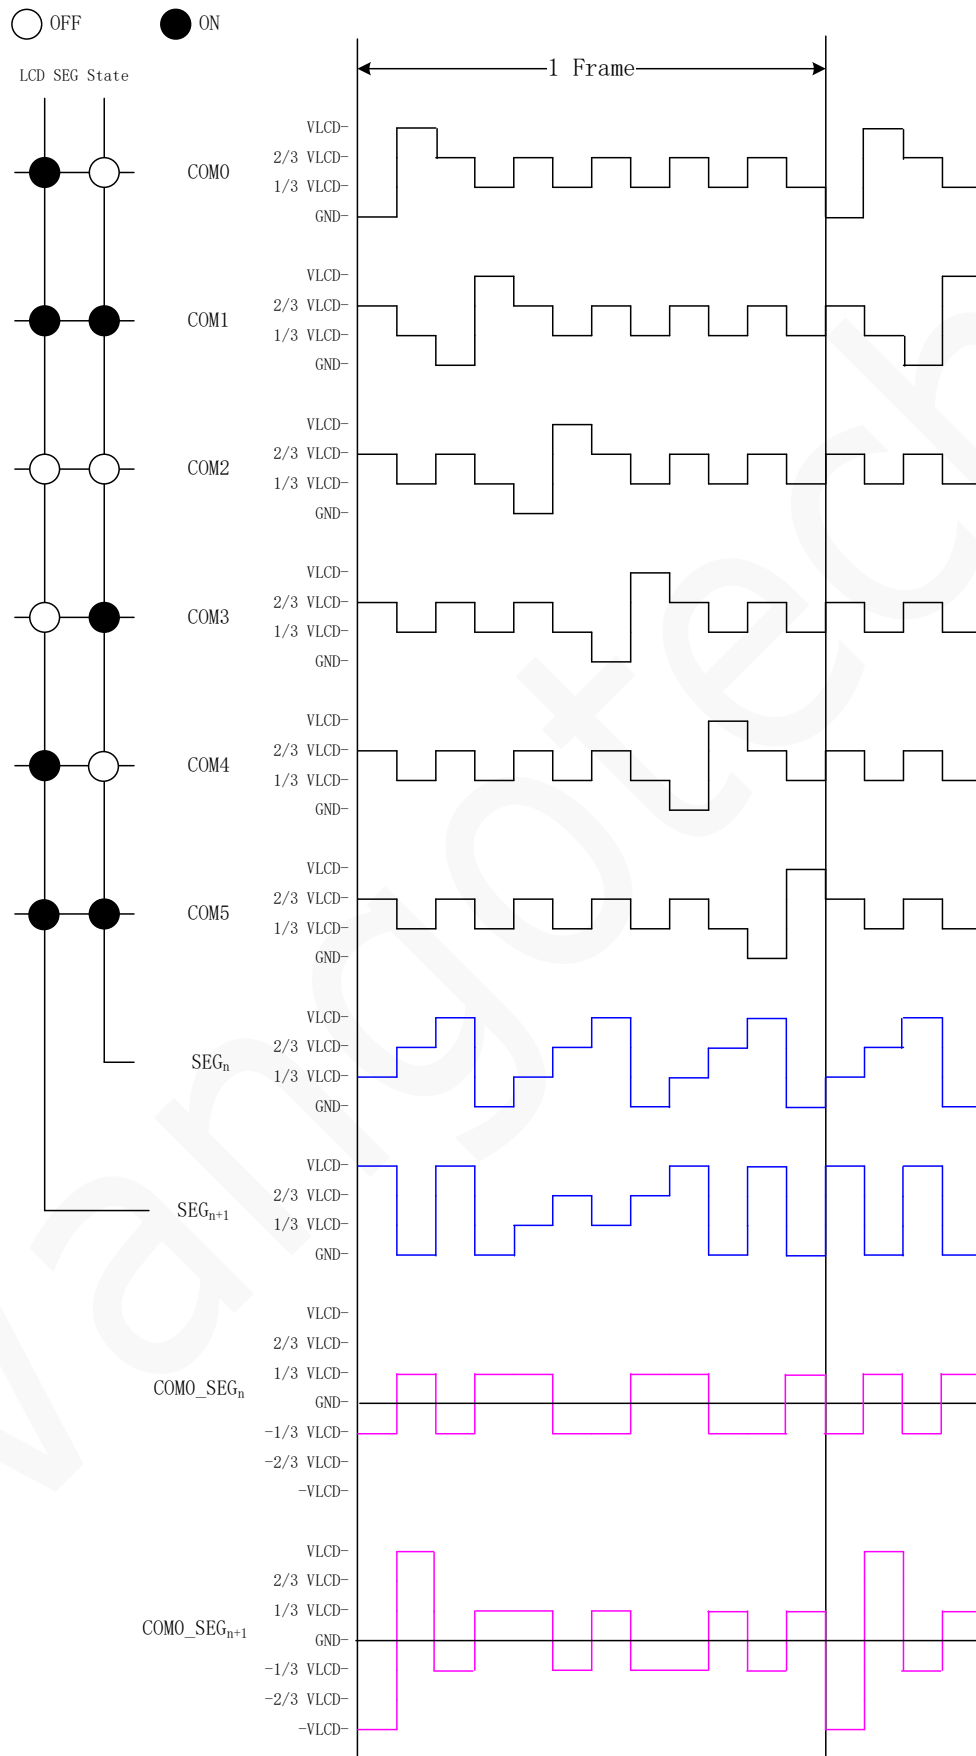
OFF ON

LCD SEG State

1 Frame

COM0
VLCD
2/3 VLCD
1/3 VLCD
GND

COM1
VLCD
2/3 VLCD
1/3 VLCD
GND

COM2
VLCD
2/3 VLCD
1/3 VLCD
GND

COM3
VLCD
2/3 VLCD
1/3 VLCD
GND

COM4
VLCD
2/3 VLCD
1/3 VLCD
GND

COM5
VLCD
2/3 VLCD
1/3 VLCD
GND

$SEG_n$
VLCD
2/3 VLCD
1/3 VLCD
GND

$SEG_{n+1}$
VLCD
2/3 VLCD
1/3 VLCD
GND

$COM0\_SEG_n$
VLCD
2/3 VLCD
1/3 VLCD
GND
-1/3 VLCD
-2/3 VLCD
-VLCD

$COM0\_SEG_{n+1}$
VLCD
2/3 VLCD
1/3 VLCD
GND
-1/3 VLCD
-2/3 VLCD
-VLCD